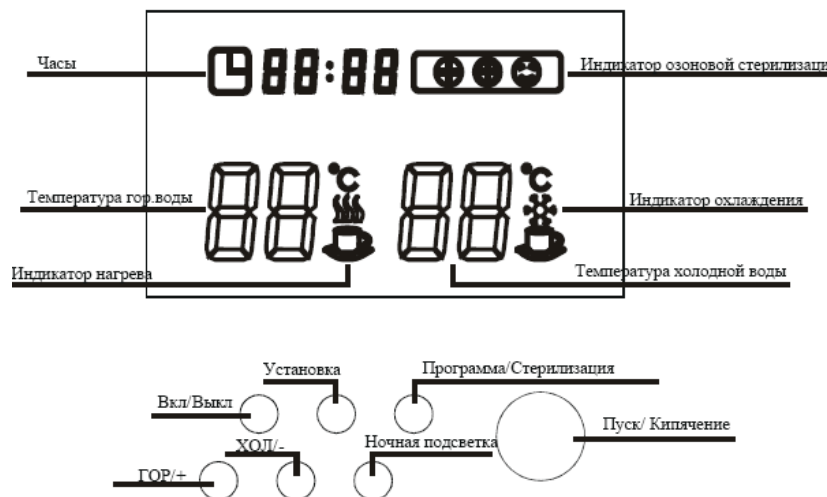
Часы

88:88

Индикатор озоновой стерилизаци

Температура гор.воды

88 °C

88 °C

Индикатор охлаждения

Индикатор нагрева

Температура холодной воды

Установка

Программа/Стерилизация

Вкл/Выкл

Пуск/ Кипячение

ХОЛ/-

Ночная подсветка

ГОР/+